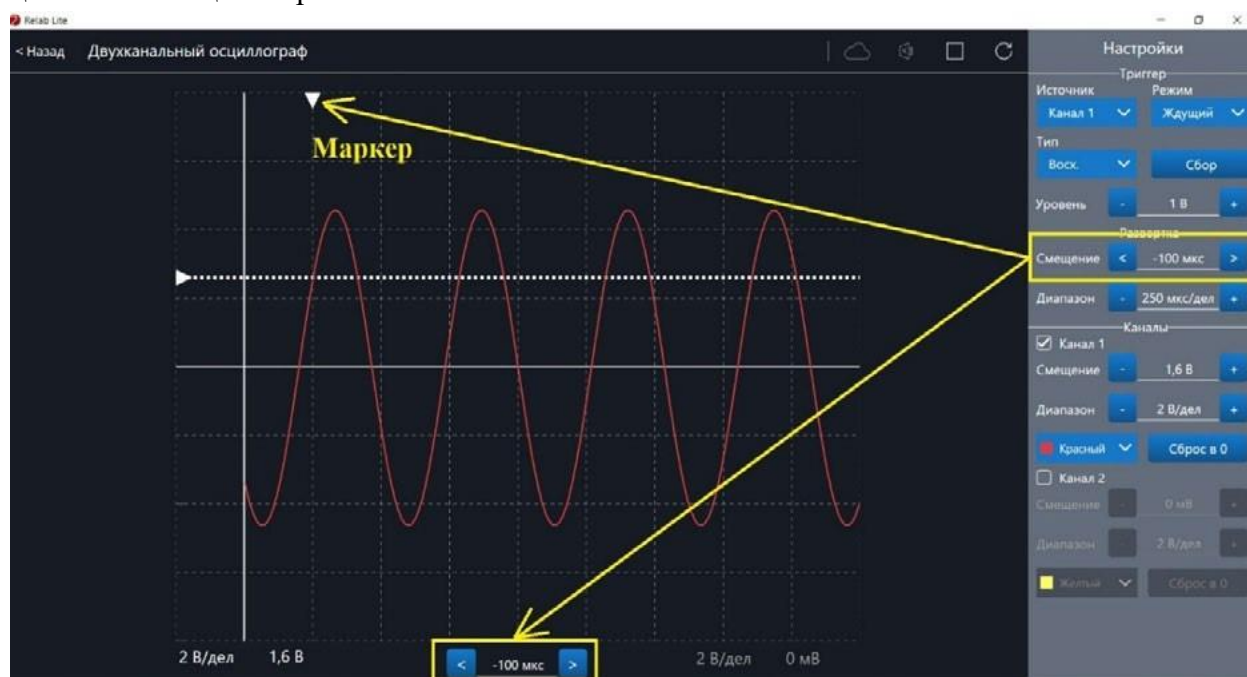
Relab Lite

< Назад Двухканальный осциллограф

Маркер

2 В/дел 1,6 В

< -100 мкс >

2 В/дел 0 мВ

Настройки

Триггер

Источник Режим

Канал 1 Ждущий

Тип

Восх. Сбор

Уровень - 1 В +

Развертка

Смещение < -100 мкс >

Диапазон - 250 мкс/дел +

Каналы

Канал 1

Смещение - 1,6 В +

Диапазон - 2 В/дел +

Красный Сброс в 0

Канал 2

Смещение - 0 мВ +

Диапазон - 2 В/дел +

Желтый Сброс в 0